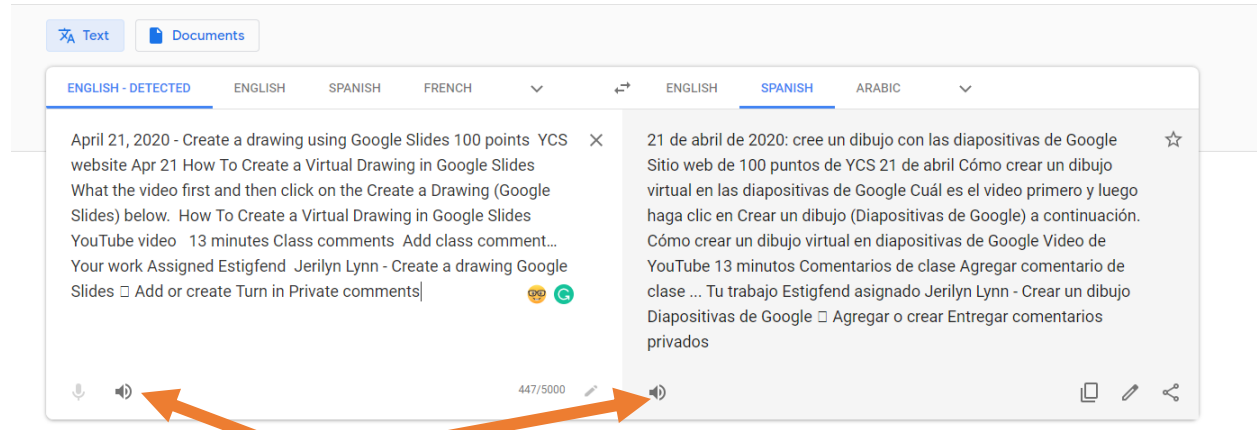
Text Documents

ENGLISH - DETECTED ENGLISH SPANISH FRENCH

ENGLISH SPANISH ARABIC

April 21, 2020 - Create a drawing using Google Slides 100 points YCS website Apr 21 How To Create a Virtual Drawing in Google Slides What the video first and then click on the Create a Drawing (Google Slides) below. How To Create a Virtual Drawing in Google Slides YouTube video 13 minutes Class comments Add class comment… Your work Assigned Estigfend Jerilyn Lynn - Create a drawing Google Slides  Add or create Turn in Private comments

447/5000

21 de abril de 2020: cree un dibujo con las diapositivas de Google Sitio web de 100 puntos de YCS 21 de abril Cómo crear un dibujo virtual en las diapositivas de Google Cuál es el video primero y luego haga clic en Crear un dibujo (Diapositivas de Google) a continuación. Cómo crear un dibujo virtual en diapositivas de Google Video de YouTube 13 minutos Comentarios de clase Agregar comentario de clase ... Tu trabajo Estigfend asignado Jerilyn Lynn - Crear un dibujo Diapositivas de Google  Agregar o crear Entregar comentarios privados